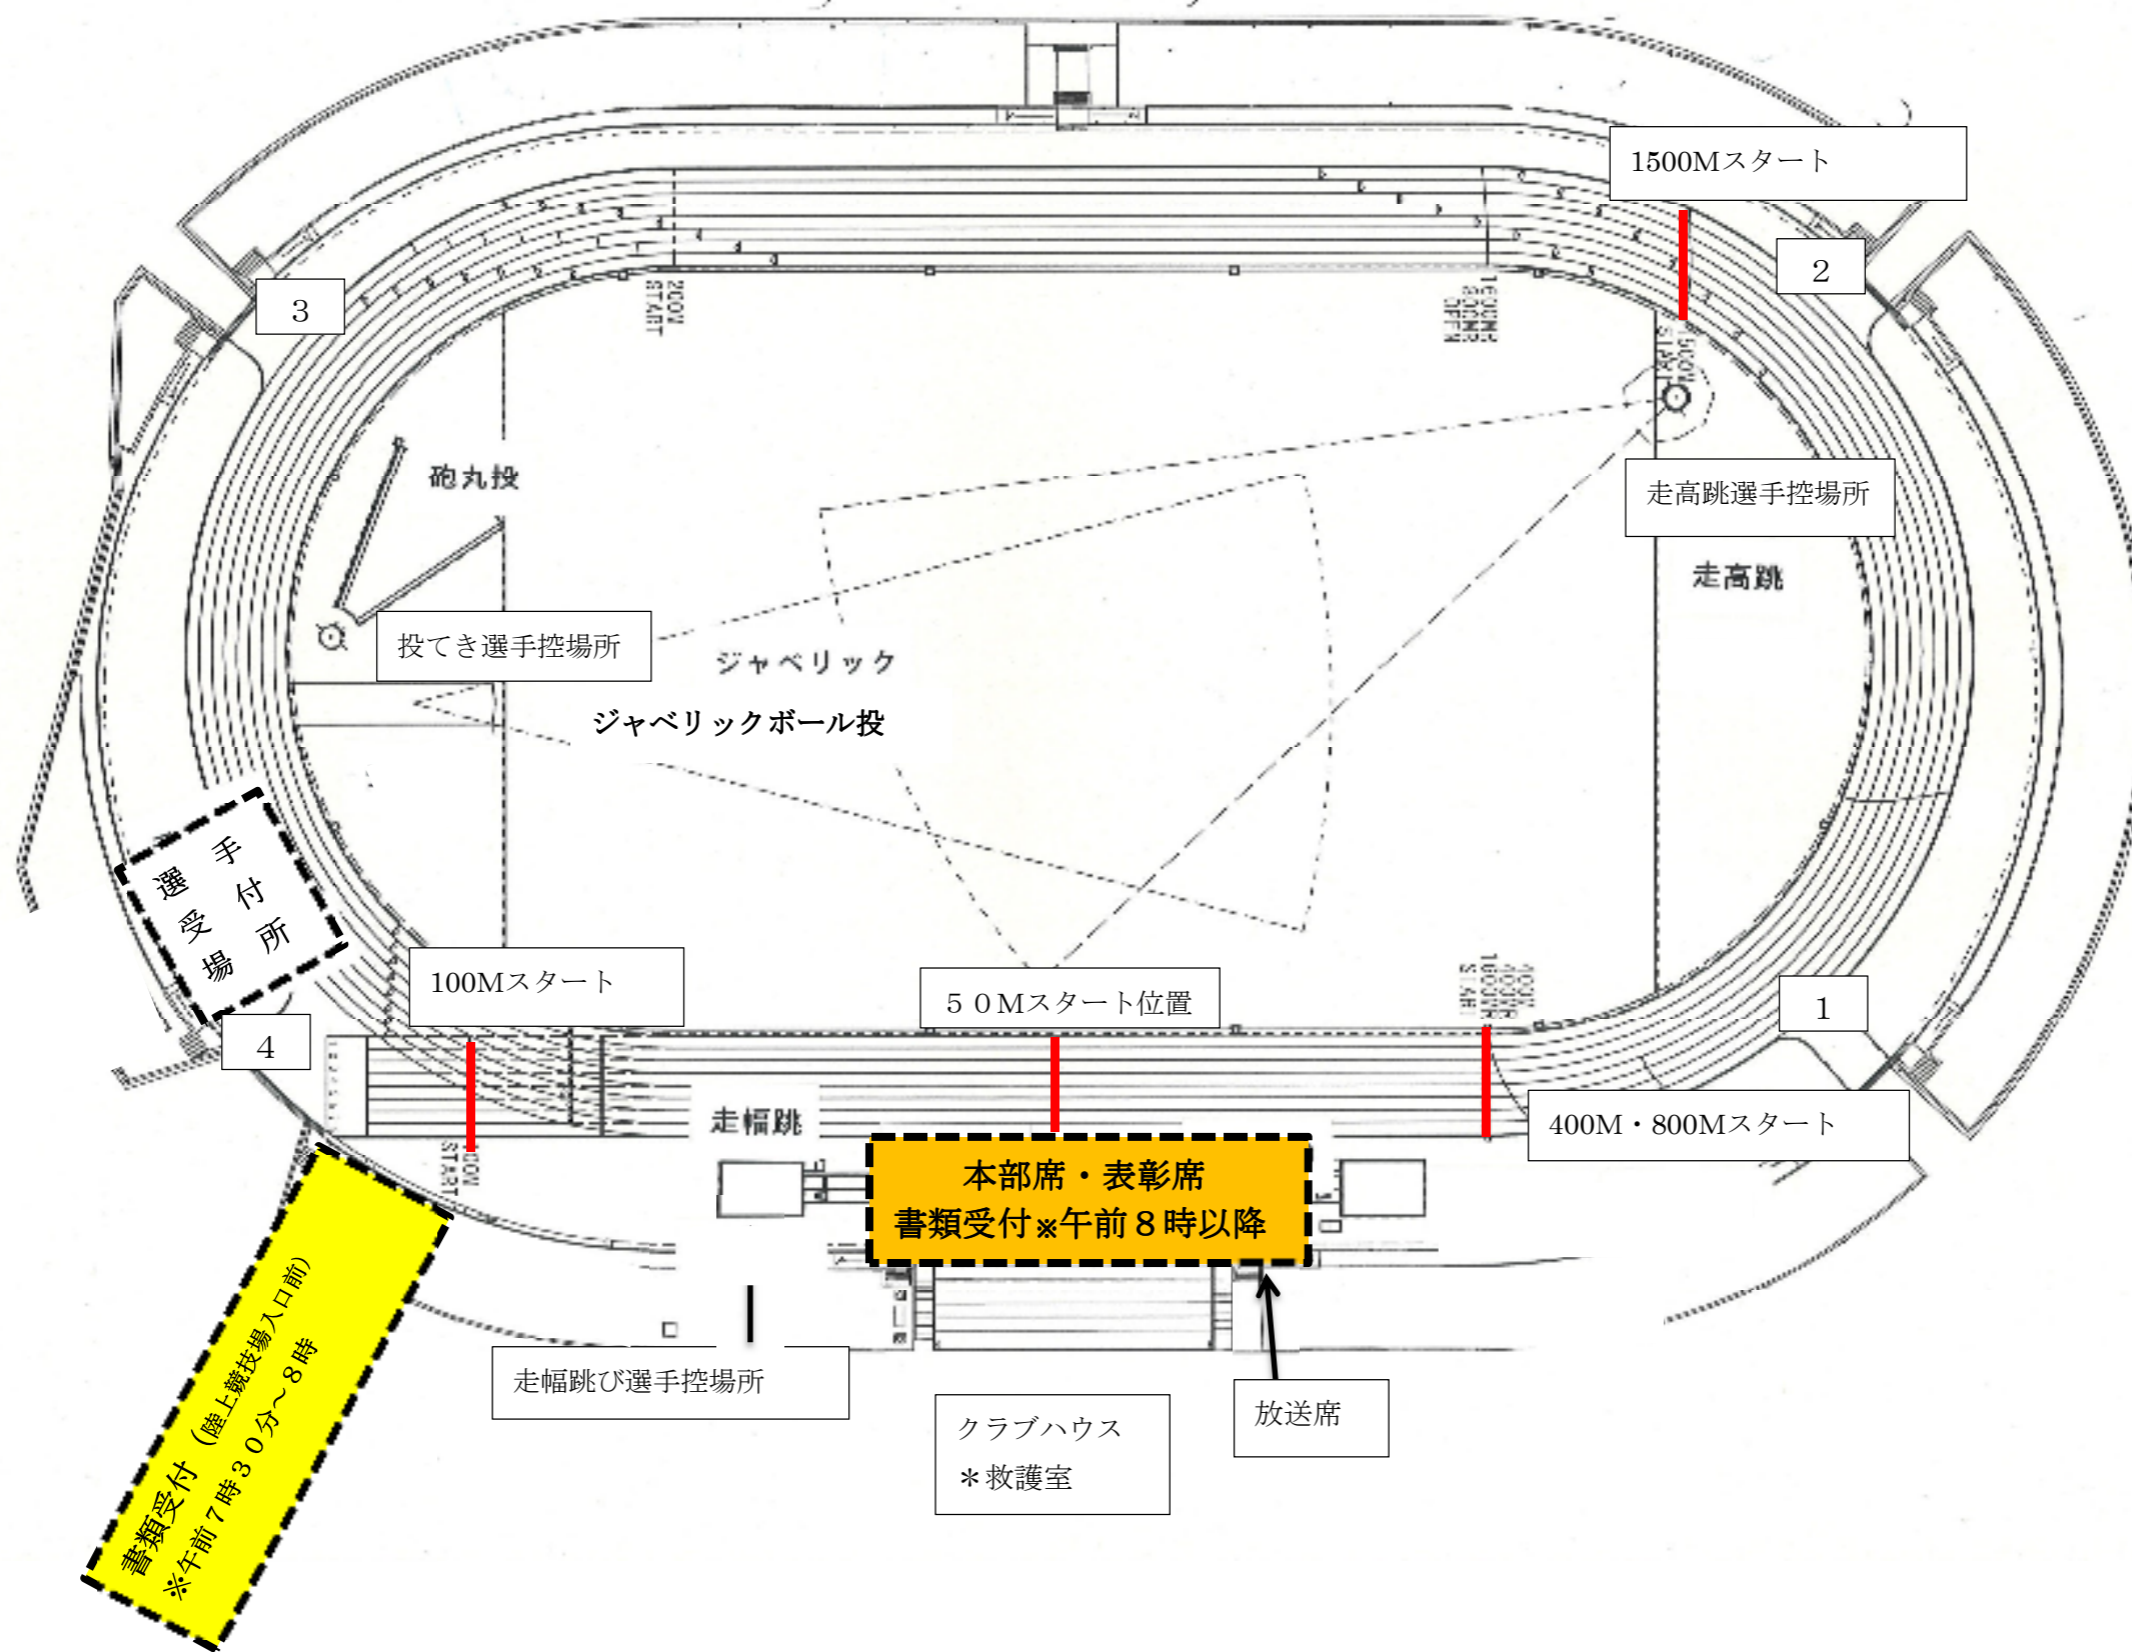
1500Mスタート

2

3

200M START

1500M 800M OPEN

1500M START

砲丸投

走高跳選手控場所

走高跳

投てき選手控場所

ジャベリック

ジャベリックボール投

選手受付場所

100Mスタート

５０Mスタート位置

400M 1600M START

1

4

走幅跳

100M START

400M・800Mスタート

本部席・表彰席
書類受付※午前８時以降

書類受付（陸上競技場入口前）
※午前７時３０分～８時

走幅跳び選手控場所

クラブハウス
＊救護室

放送席